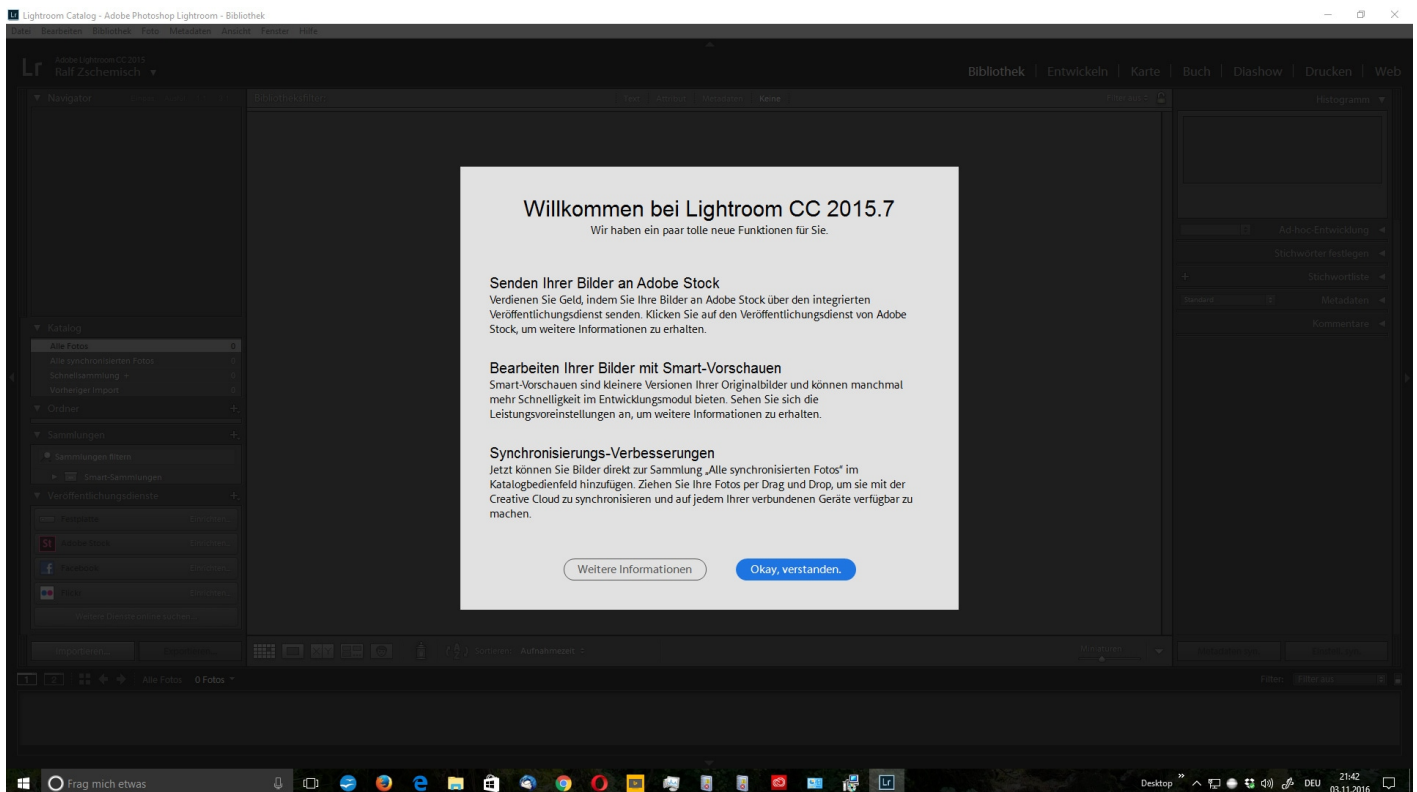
Lightroom Catalog - Adobe Photoshop Lightroom - Bibliothek

Datei Bearbeiten Bibliothek Foto Metadaten Ansicht Fenster Hilfe

Adobe Lightroom CC 2015
Ralf Zschemisch

Bibliothek | Entwickeln | Karte | Buch | Diashow | Drucken | Web

Navigator

Bibliotheksfilter: Text Attribut Metadaten Keine Filter aus

Histogramm

Ad-hoc-Entwicklung
Stichwörter festlegen
Stichwortliste
Standard Metadaten
Kommentare

Katalog
Alle Fotos 0
Alle synchronisierten Fotos 0
Schnellsammlung + 0
Vorheriger Import 0

Ordner
Sammlungen
Sammlungen filtern
Smart-Sammlungen
Veröffentlichungsdienste
Festplatte Einrichten...
Adobe Stock Einrichten...
Facebook Einrichten...
Flickr Einrichten...
Weitere Dienste online suchen...

Importieren... Exportieren...

Sortieren: Aufnahmezeit

Miniaturen

Synchronisieren Einstellungen

Alle Fotos 0 Fotos

Filter: Filter aus

Willkommen bei Lightroom CC 2015.7
Wir haben ein paar tolle neue Funktionen für Sie.

Senden Ihrer Bilder an Adobe Stock
Verdienen Sie Geld, indem Sie Ihre Bilder an Adobe Stock über den integrierten Veröffentlichungsdienst senden. Klicken Sie auf den Veröffentlichungsdienst von Adobe Stock, um weitere Informationen zu erhalten.

Bearbeiten Ihrer Bilder mit Smart-Vorschauen
Smart-Vorschauen sind kleinere Versionen Ihrer Originalbilder und können manchmal mehr Schnelligkeit im Entwicklungsmodul bieten. Sehen Sie sich die Leistungsvoreinstellungen an, um weitere Informationen zu erhalten.

Synchronisierungs-Verbesserungen
Jetzt können Sie Bilder direkt zur Sammlung „Alle synchronisierten Fotos" im Katalogbedienfeld hinzufügen. Ziehen Sie Ihre Fotos per Drag und Drop, um sie mit der Creative Cloud zu synchronisieren und auf jedem Ihrer verbundenen Geräte verfügbar zu machen.

Weitere Informationen
Okay, verstanden.

Frag mich etwas

Desktop DEU 21:42 03.11.2016